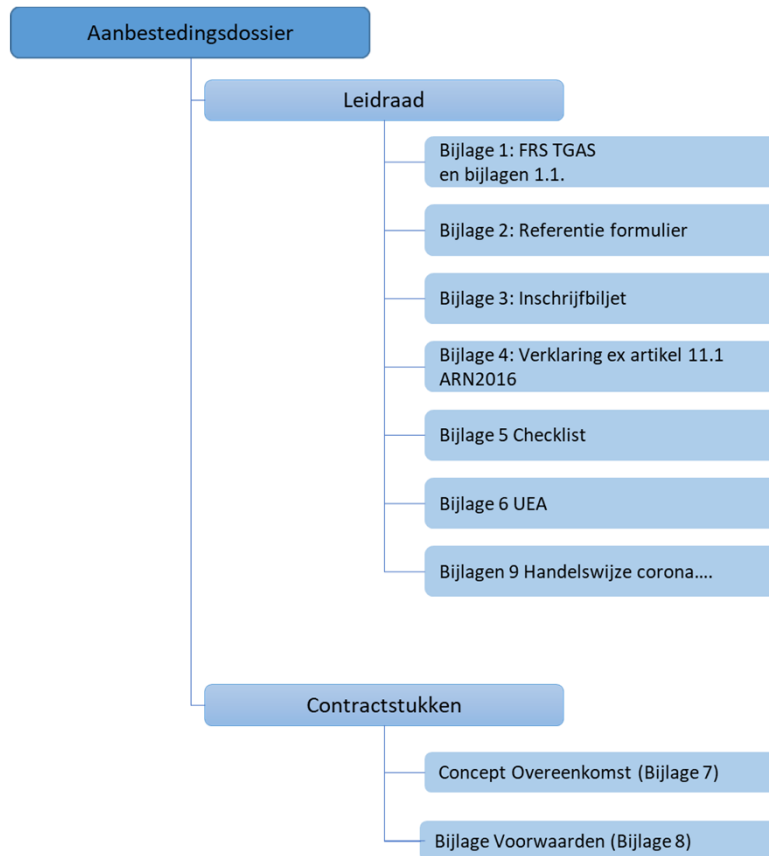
Aanbestedingsdossier

Leidraad

Bijlage 1: FRS TGAS
en bijlagen 1.1.

Bijlage 2: Referentie formulier

Bijlage 3: Inschrijfbiljet

Bijlage 4: Verklaring ex artikel 11.1 ARN2016

Bijlage 5 Checklist

Bijlage 6 UEA

Bijlagen 9 Handelswijze corona….

Contractstukken

Concept Overeenkomst (Bijlage 7)

Bijlage Voorwaarden (Bijlage 8)